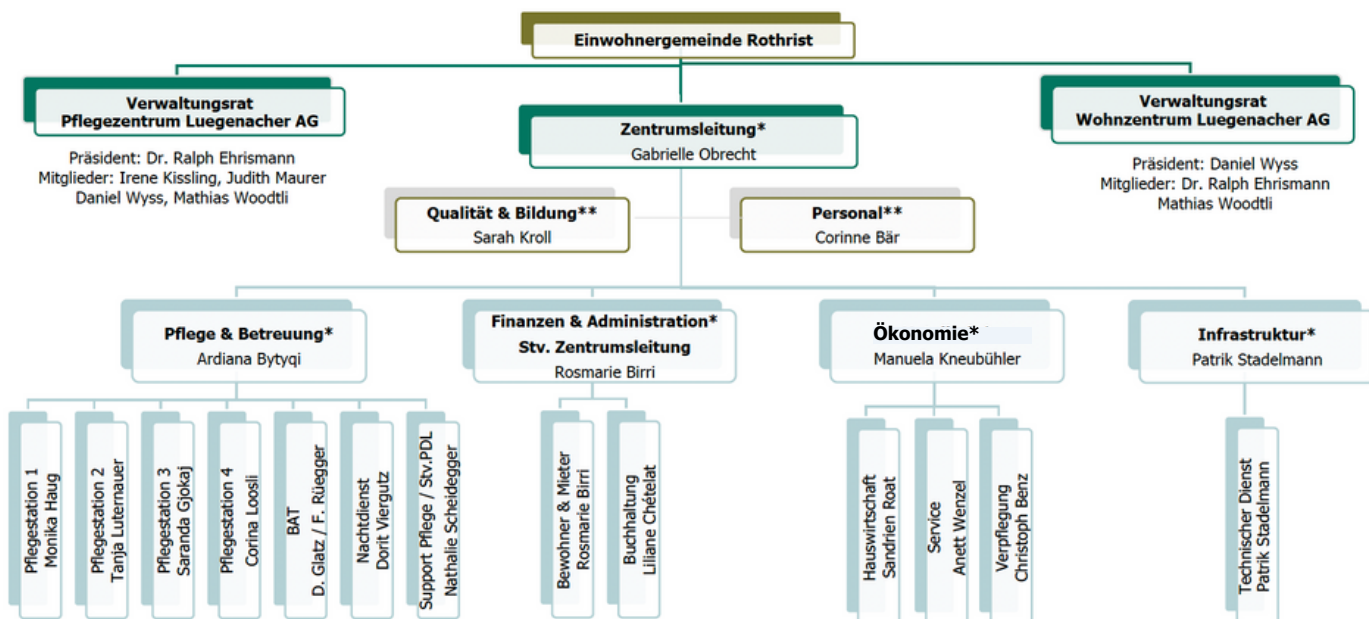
Einwohnergemeinde Rothrist

Verwaltungsrat
Pflegezentrum Luegenacher AG

Präsident: Dr. Ralph Ehrismann
Mitglieder: Irene Kissling, Judith Maurer
Daniel Wyss, Mathias Woodtli

Zentrumsleitung*
Gabrielle Obrecht

Verwaltungsrat
Wohnzentrum Luegenacher AG

Präsident: Daniel Wyss
Mitglieder: Dr. Ralph Ehrismann
Mathias Woodtli

Qualität & Bildung**
Sarah Kroll

Personal**
Corinne Bär

Pflege & Betreuung*
Ardiana Bytyqi

Finanzen & Administration*
Stv. Zentrumsleitung
Rosmarie Birri

Ökonomie*
Manuela Kneubühler

Infrastruktur*
Patrik Stadelmann

Pflegestation 1
Monika Haug

Pflegestation 2
Tanja Luternauer

Pflegestation 3
Saranda Gjokaj

Pflegestation 4
Corina Loosli

BAT
D. Glatz / F. Rüegger

Nachtdienst
Dorit Viergutz

Support Pflege / Stv.PDL
Nathalie Scheidegger

Bewohner & Mieter
Rosmarie Birri

Buchhaltung
Liliane Chételat

Hauswirtschaft
Sandrien Roat

Service
Anett Wenzel

Verpflegung
Christoph Benz

Technischer Dienst
Patrik Stadelmann